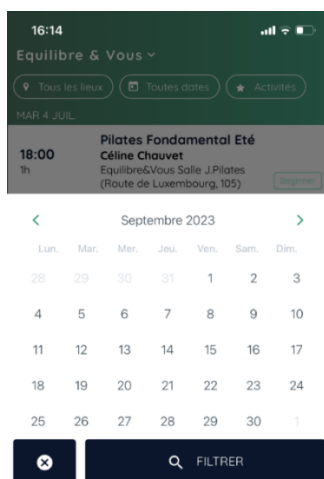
16:14

Equilibre & Vous ˅

Tous les lieux | Toutes dates | Activités

MAR 4 JUIL.

18:00
1h

Pilates Fondamental Eté
Céline Chauvet
Equilibre&Vous Salle J.Pilates (Route de Luxembourg, 105)

S'inscrire

<	Septembre 2023	>

| Lun. | Mar. | Mer. | Jeu. | Ven. | Sam. | Dim. |
|---|---|---|---|---|---|---|
| 28 | 29 | 30 | 31 | 1 | 2 | 3 |
| 4 | 5 | 6 | 7 | 8 | 9 | 10 |
| 11 | 12 | 13 | 14 | 15 | 16 | 17 |
| 18 | 19 | 20 | 21 | 22 | 23 | 24 |
| 25 | 26 | 27 | 28 | 29 | 30 | 1 |

FILTRER